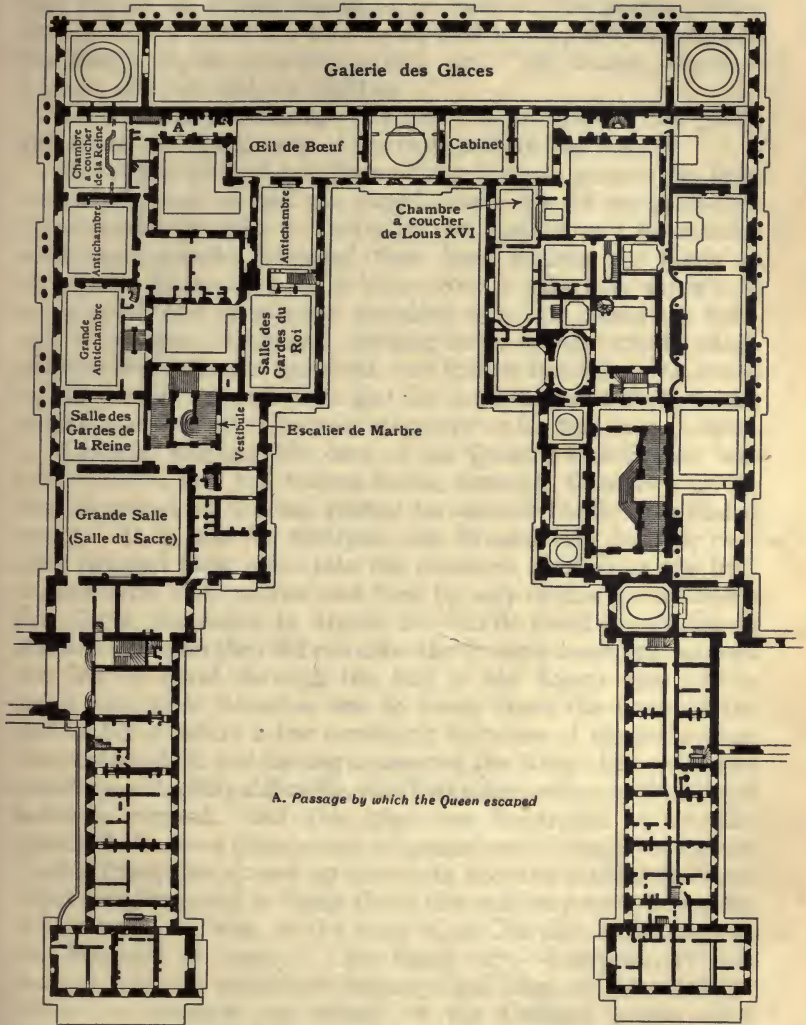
Galerie des Glaces

A

Chambre a coucher de la Reine

Œil de Bœuf

Cabinet

Chambre a coucher de Louis XVI

Antichambre

Antichambre

Grande Antichambre

Salle des Gardes du Roi

Salle des Gardes de la Reine

Vestibule

Escalier de Marbre

Grande Salle (Salle du Sacre)

A. Passage by which the Queen escaped